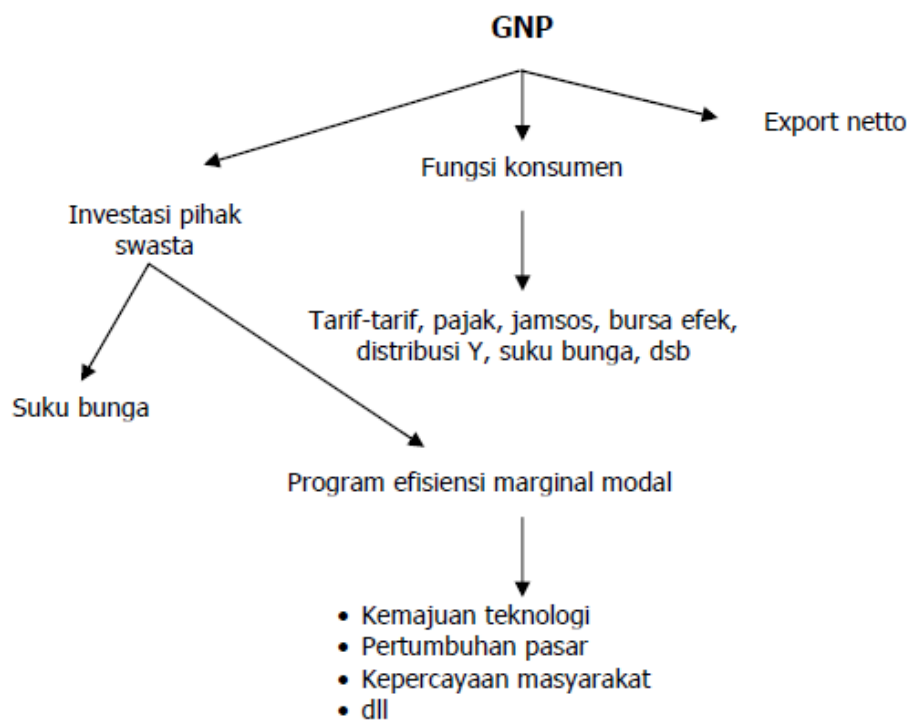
GNP

Investasi pihak swasta

Fungsi konsumen

Export netto

Tarif-tarif, pajak, jamsos, bursa efek, distribusi Y, suku bunga, dsb

Suku bunga

Program efisiensi marginal modal

- Kemajuan teknologi
- Pertumbuhan pasar
- Kepercayaan masyarakat
- dll